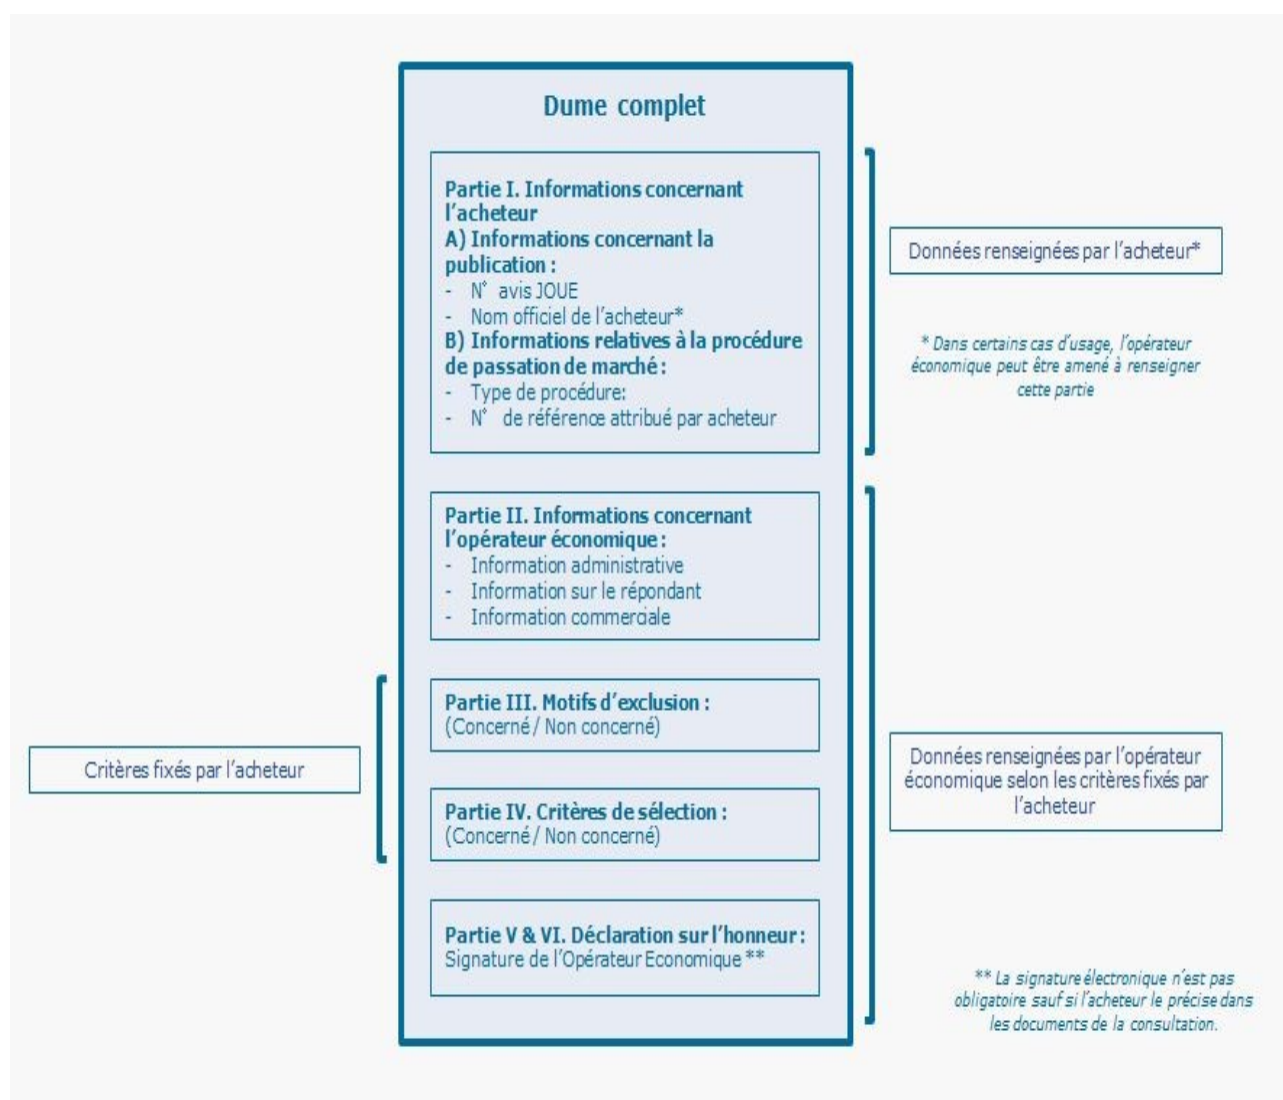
Dume complet

Partie I. Informations concernant l'acheteur
A) Informations concernant la publication :
- N° avis JOUE
- Nom officiel de l'acheteur*
B) Informations relatives à la procédure de passation de marché :
- Type de procédure:
- N° de référence attribué par acheteur

Données renseignées par l'acheteur*

* Dans certains cas d'usage, l'opérateur économique peut être amené à renseigner cette partie

Partie II. Informations concernant l'opérateur économique :
- Information administrative
- Information sur le répondant
- Information commerciale

Partie III. Motifs d'exclusion :
(Concerné / Non concerné)

Critères fixés par l'acheteur

Partie IV. Critères de sélection :
(Concerné / Non concerné)

Données renseignées par l'opérateur économique selon les critères fixés par l'acheteur

Partie V & VI. Déclaration sur l'honneur :
Signature de l'Opérateur Economique **

** La signature électronique n'est pas obligatoire sauf si l'acheteur le précise dans les documents de la consultation.